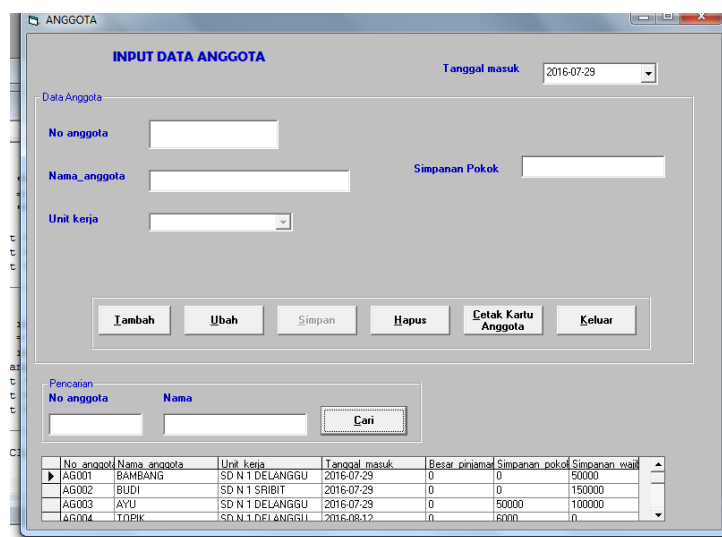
ANGGOTA

INPUT DATA ANGGOTA

Tanggal masuk 2016-07-29

Data Anggota

No anggota

Nama_anggota

Simpanan Pokok

Unit kerja

Tambah Ubah Simpan Hapus Cetak Kartu Anggota Keluar

Pencarian

No anggota Nama

Cari

| No anggota | Nama anggota | Unit kerja | Tanggal masuk | Besar pinjaman | Simpanan pokok | Simpanan wajib |
|---|---|---|---|---|---|---|
| AG001 | BAMBANG | SD N 1 DELANGGU | 2016-07-29 | 0 | 0 | 50000 |
| AG002 | BUDI | SD N 1 SRIBIT | 2016-07-29 | 0 | 0 | 150000 |
| AG003 | AYU | SD N 1 DELANGGU | 2016-07-29 | 0 | 50000 | 100000 |
| AG004 | TOPIK | SD N 1 DELANGGU | 2016-08-12 | 0 | 6000 | 0 |